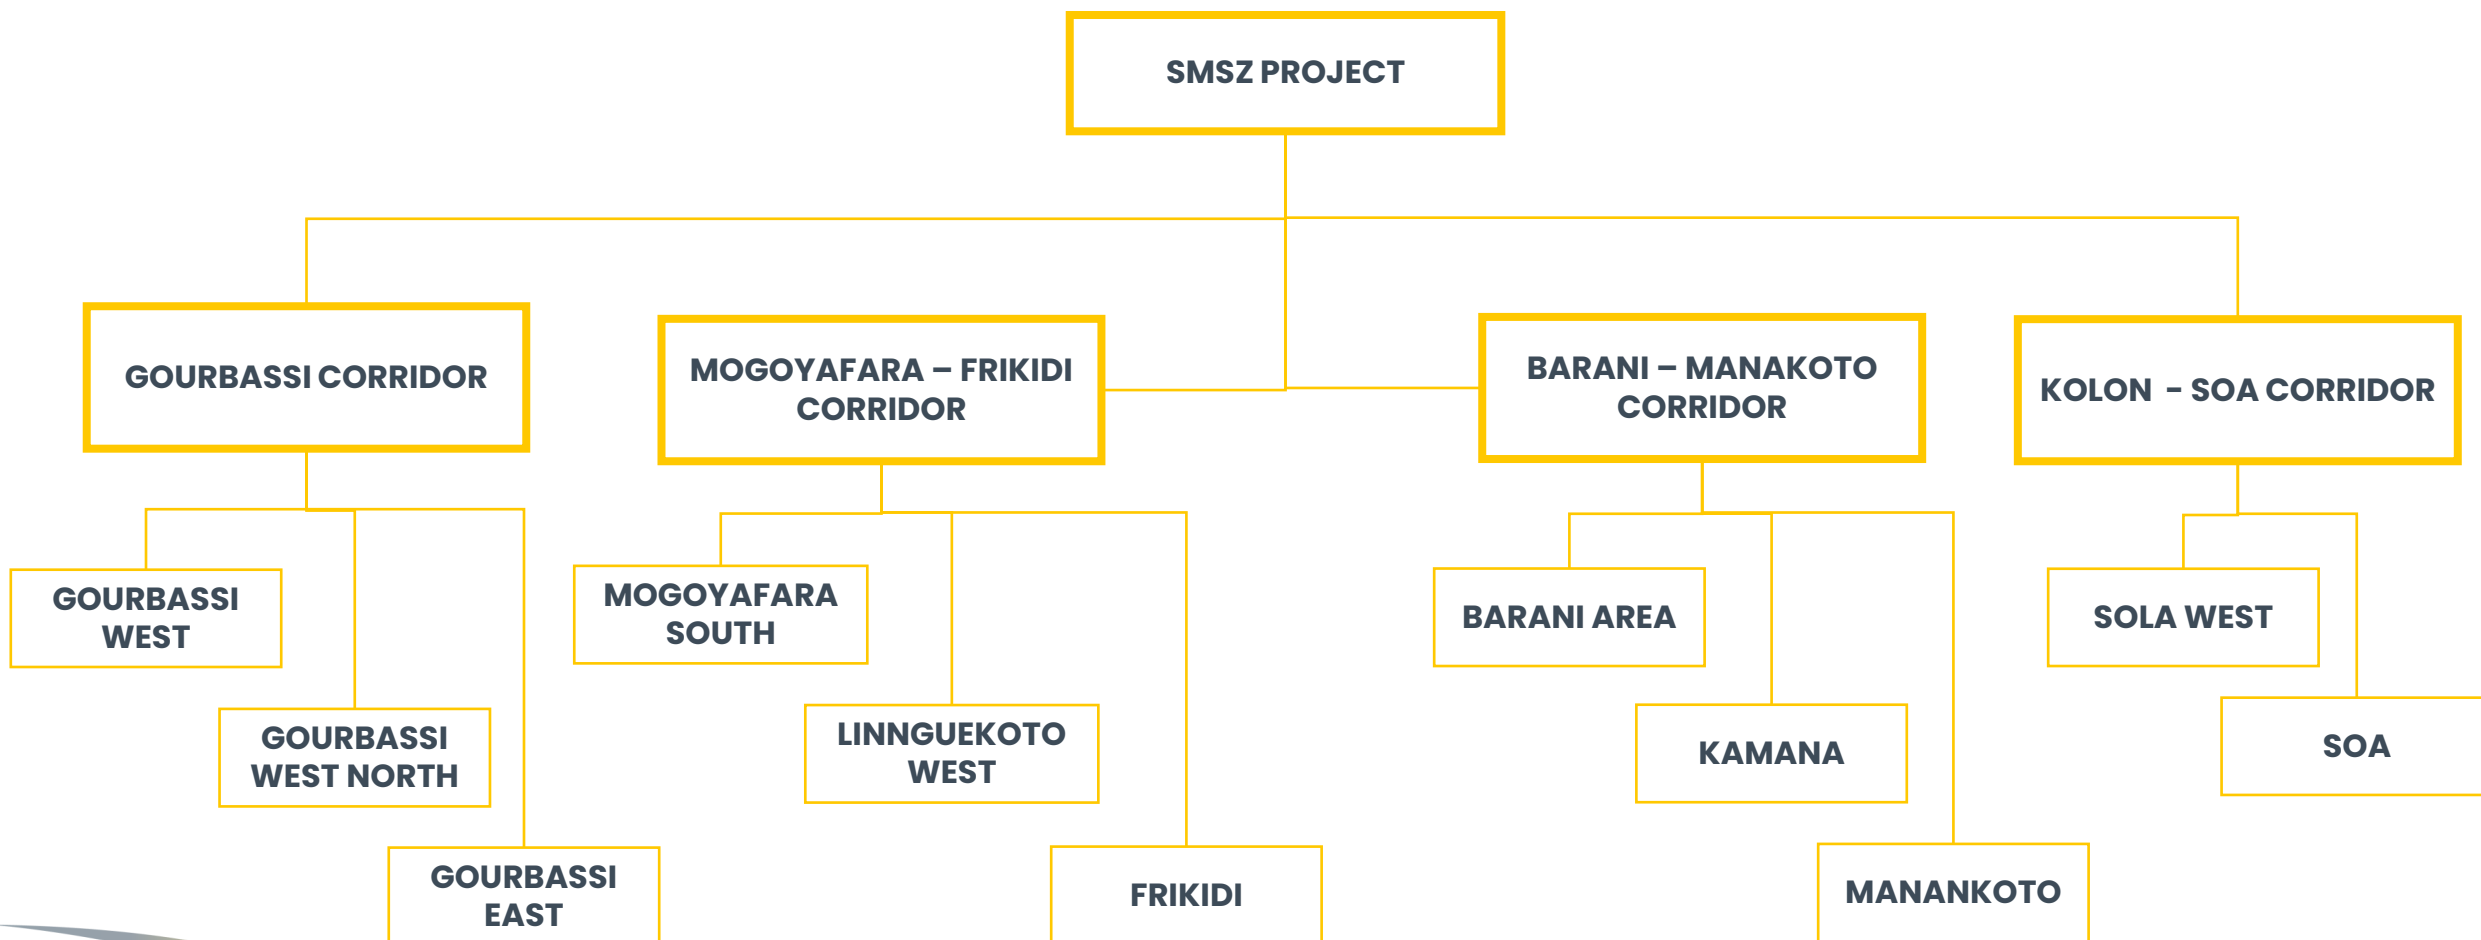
SMSZ PROJECT

GOURBASSI CORRIDOR

MOGOYAFARA – FRIKIDI CORRIDOR

BARANI – MANAKOTO CORRIDOR

KOLON - SOA CORRIDOR

GOURBASSI WEST

GOURBASSI WEST NORTH

GOURBASSI EAST

MOGOYAFARA SOUTH

LINNGUEKOTO WEST

FRIKIDI

BARANI AREA

KAMANA

MANANKOTO

SOLA WEST

SOA